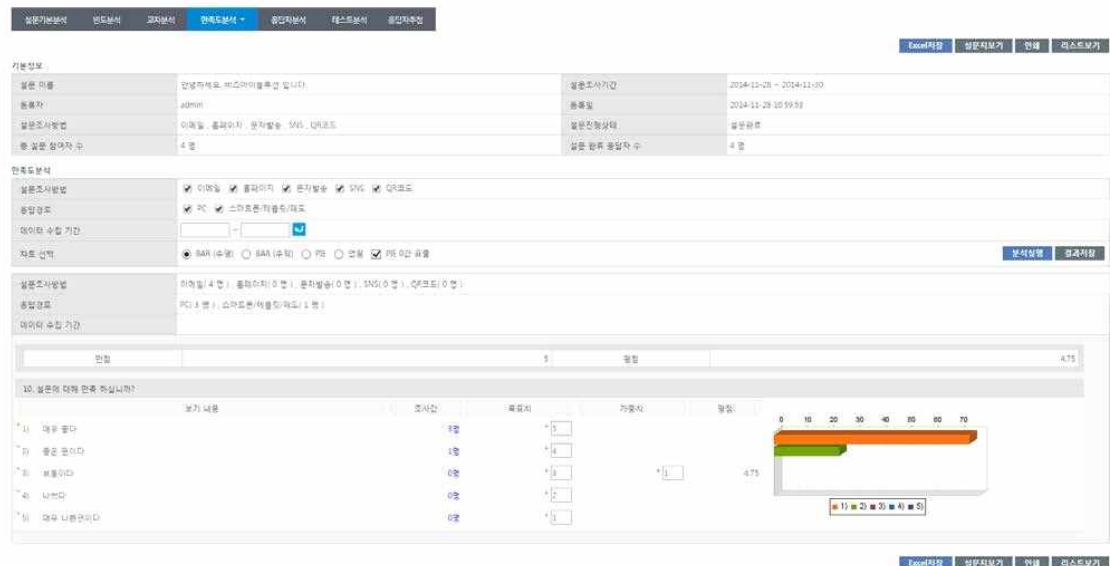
설문기본분석 빈도분석 교차분석 만족도분석 ▼ 응답자분석 텍스트분석 응답자추적

Excel저장 설문지보기 인쇄 리스트보기

기본정보

| 설문 이름 | 안녕하세요. 비즈아이솔루션 입니다. | 설문조사기간 | 2014-11-28 ~ 2014-11-30 |
|---|---|---|---|
| 등록자 | admin | 등록일 | 2014-11-28 10:59:53 |
| 설문조사방법 | 이메일 , 홈페이지 , 문자발송 , SNS , QR코드 | 설문진행상태 | 설문완료 |
| 총 설문 참여자 수 | 4 명 | 설문 완료 응답자 수 | 4 명 |

만족도분석

| 설문조사방법 | ✔ 이메일 ✔ 홈페이지 ✔ 문자발송 ✔ SNS ✔ QR코드 |
|---|---|
| 응답경로 | ✔ PC ✔ 스마트폰/태블릿/패드 |
| 데이터 수집 기간 | ~ |
| 차트 선택 | ● BAR (수평) ○ BAR (수직) ○ PIE ○ 선형 ✔ PIE 0값 표출 |

분석실행 결과저장

| 설문조사방법 | 이메일( 4 명 ) , 홈페이지( 0 명 ) , 문자발송( 0 명 ) , SNS( 0 명 ) , QR코드( 0 명 ) |
|---|---|
| 응답경로 | PC( 3 명 ) , 스마트폰/태블릿/패드( 1 명 ) |
| 데이터 수집 기간 | |

| 만점 | 5 | 평점 | 4.75 |
|---|---|---|---|

10. 설문에 대해 만족 하십니까?

| 보기 내용 | 조사값 | 목표치 | 가중치 | 평점 |
|---|---|---|---|---|
| 1) 매우 좋다 | 3명 | 5 | | |
| 2) 좋은 편이다 | 1명 | 4 | | |
| 3) 보통이다 | 0명 | 3 | 1 | 4.75 |
| 4) 나쁘다 | 0명 | 2 | | |
| 5) 매우 나쁜편이다 | 0명 | 1 | | |

0 10 20 30 40 50 60 70

1) 2) 3) 4) 5)

Excel저장 설문지보기 인쇄 리스트보기